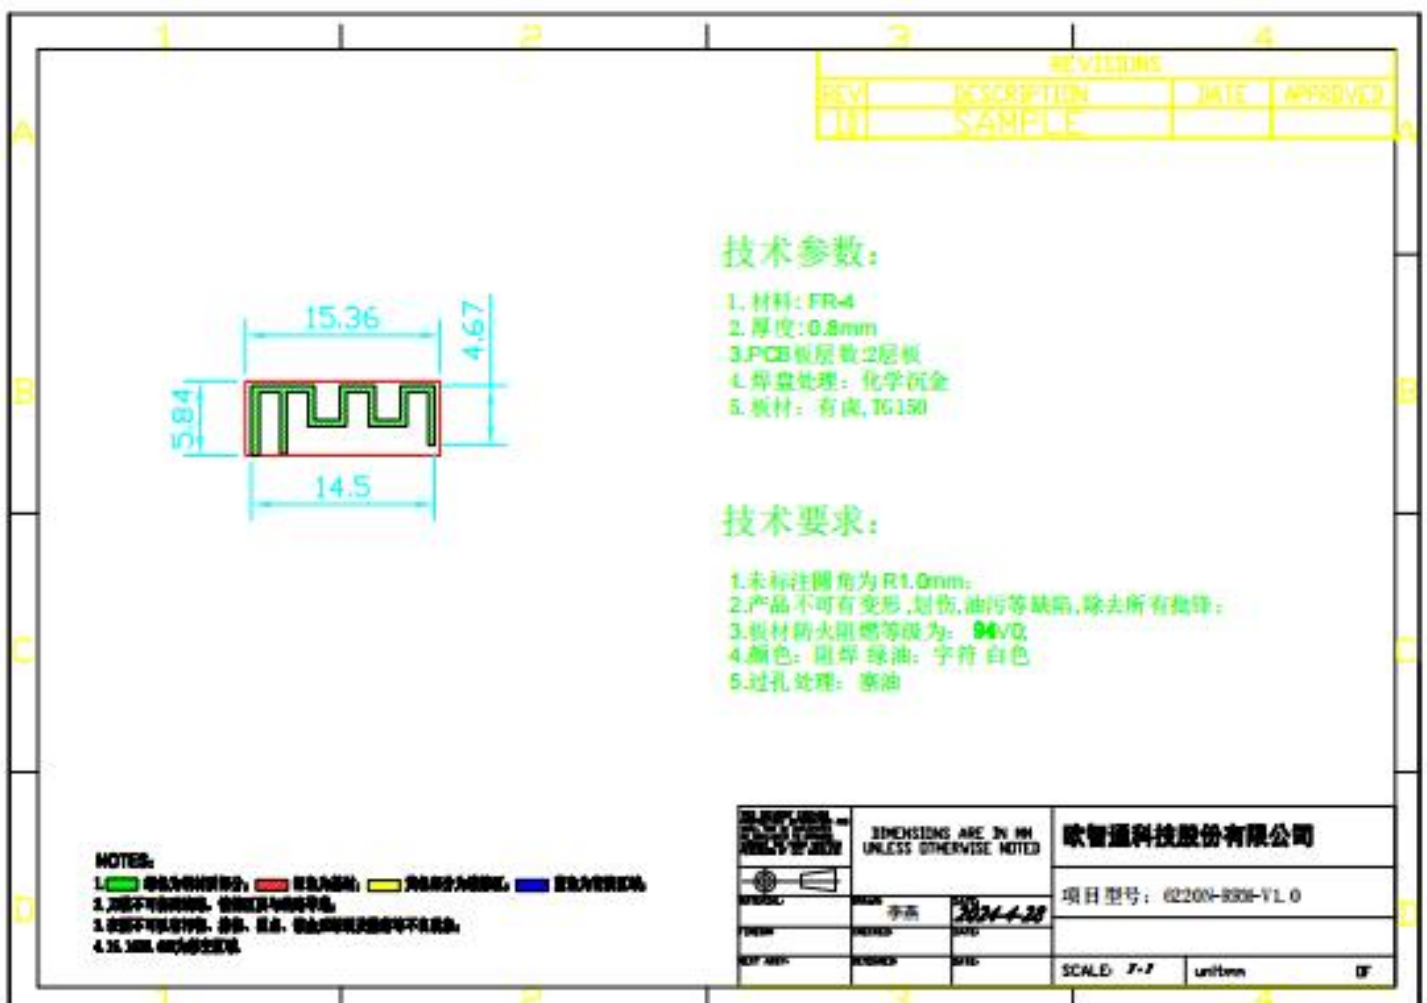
1 2 3 4

REVISIONS

| REV | DESCRIPTION | DATE | APPROVED |
|---|---|---|---|
| 1.1 | SAMPLE | | |

A B C D

15.36

4.67

5.84

14.5

技术参数:

1. 材料: FR-4
2. 厚度: 0.8mm
3.PCB板层数:2层板
4.焊盘处理: 化学沉金
5.板材: 有铅,TG150

技术要求:

1.未标注圆角为R1.0mm;
2.产品不可有变形,划伤,油污等缺陷,除去所有披锋;
3.板材防火阻燃等级为: 94V0;
4.颜色: 阻焊 绿油; 字符 白色
5.过孔处理: 塞油

NOTES:
1.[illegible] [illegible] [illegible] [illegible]
2.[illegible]
3.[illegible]
4.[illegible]

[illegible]

DIMENSIONS ARE IN MM UNLESS OTHERWISE NOTED

欧智通科技股份有限公司

项目型号: 6220N-RRM-V1.0

DESIGN: 李燕
DATE: 2024-4-28
CHECKED
DATE
APPROVED
DATE

SCALE 1:1
unit:mm
OF